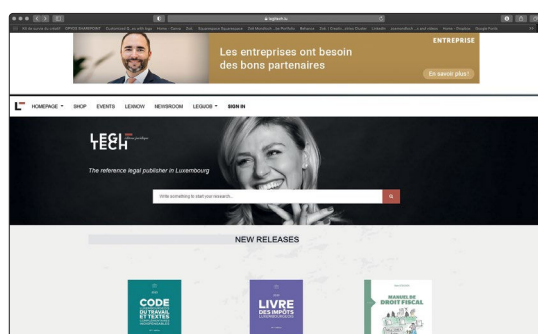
legitech.lu

ENTREPRISE

Les entreprises ont besoin des bons partenaires

En savoir plus!

HOMEPAGE SHOP EVENTS LEXNOW NEWSROOM LEGIJOB SIGN IN

LEGI TECH

The reference legal publisher in Luxembourg

Write something to start your research...

NEW RELEASES

CODE DU TRAVAIL ET TEXTES

LIVRE DES IMPÔTS

MANUEL DE DROIT FISCAL